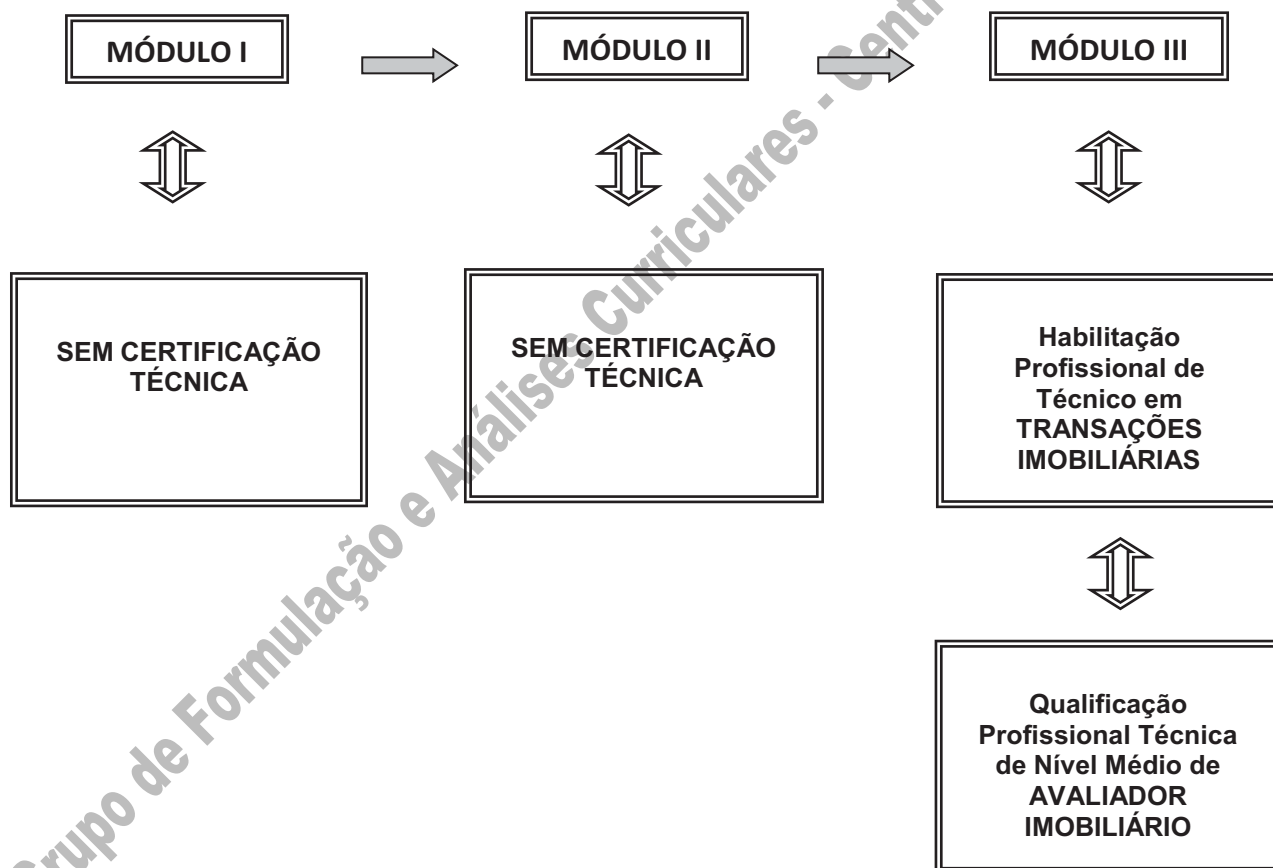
MÓDULO I

MÓDULO II

MÓDULO III

SEM CERTIFICAÇÃO TÉCNICA

SEM CERTIFICAÇÃO TÉCNICA

Habilitação Profissional de Técnico em TRANSAÇÕES IMOBILIÁRIAS

Qualificação Profissional Técnica de Nível Médio de AVALIADOR IMOBILIÁRIO

Grupo de Formulação e Análises Curriculares - Cent